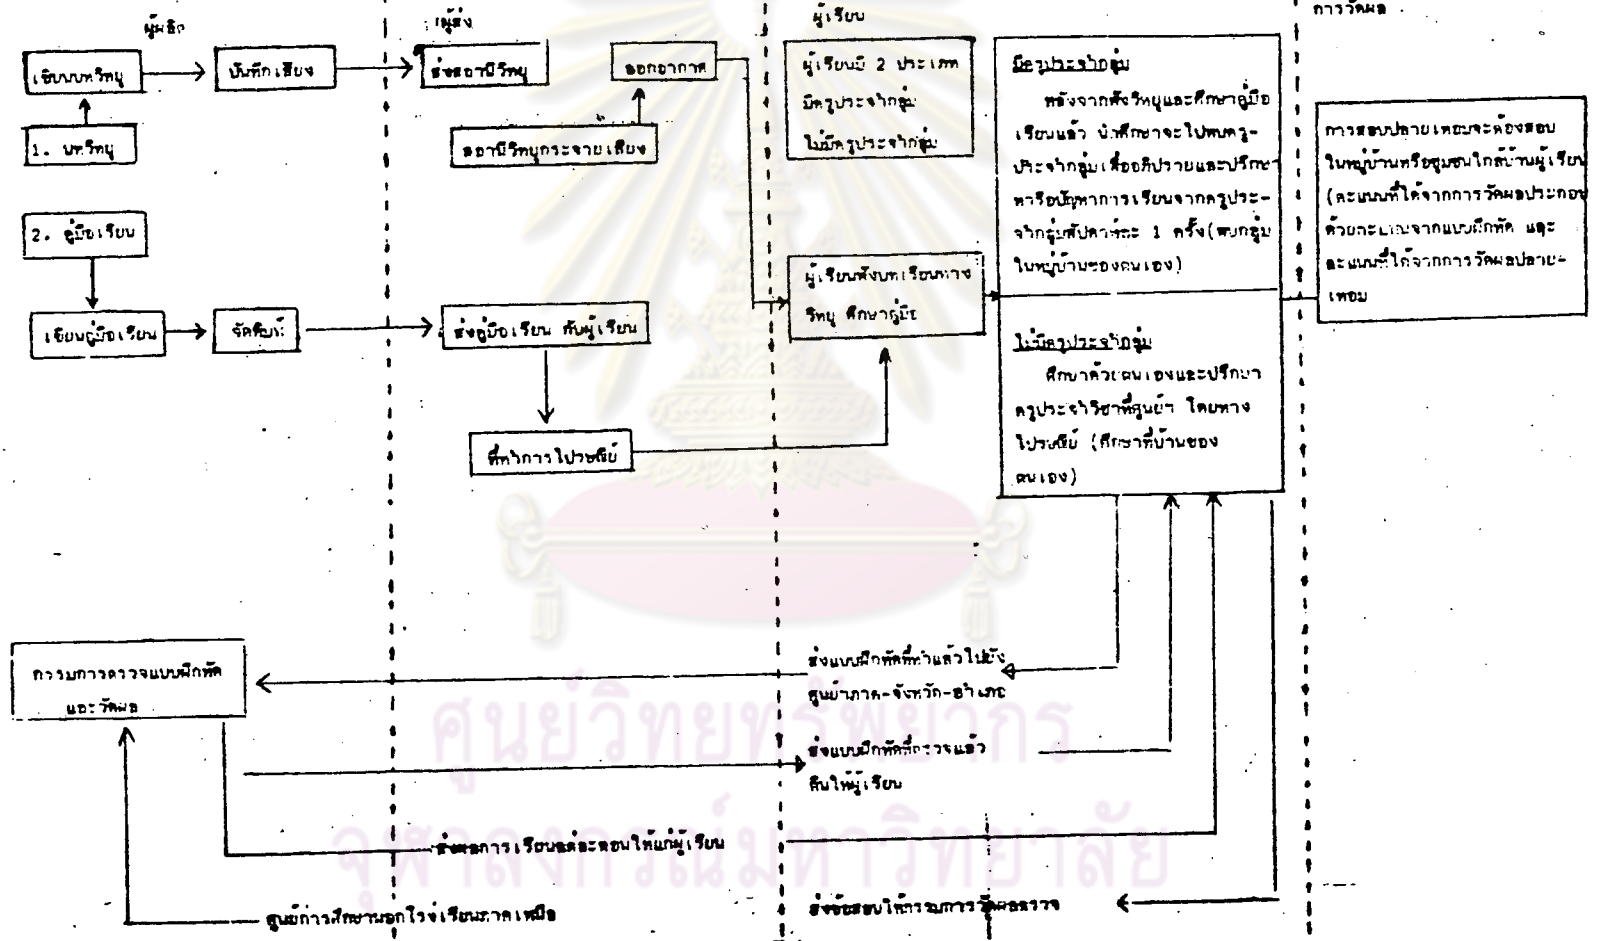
ผู้ผลิต

ผู้ส่ง

ผู้เรียน

การวัดผล

เขียนบทวิทยุ

บันทึกเสียง

ส่งสถานีวิทยุ

ออกอากาศ

1. บทวิทยุ

สถานีวิทยุกระจายเสียง

ผู้เรียนมี 2 ประเภท มีครูประจำกลุ่ม ไม่มีครูประจำกลุ่ม

มีครูประจำกลุ่ม

หลังจากฟังวิทยุและศึกษาคู่มือเรียนแล้ว นำศึกษาจะไปพบครูประจำกลุ่มเพื่ออภิปรายและปรึกษาหารือปัญหาการเรียนจากครูประจำกลุ่มสัปดาห์ละ 1 ครั้ง(พบกลุ่มในหมู่บ้านของตนเอง)

การสอบปลายภาคจะต้องสอบในหมู่บ้านหรือชุมชนใกล้บ้านผู้เรียน (คะแนนที่ได้จากการวัดผลประกอบด้วยคะแนนจากแบบฝึกหัด และคะแนนที่ได้จากการวัดผลปลายภาค)

2. คู่มือเรียน

ผู้เรียนฟังบทเรียนทางวิทยุ ศึกษาคู่มือ

เขียนคู่มือเรียน

จัดพิมพ์

ส่งคู่มือเรียน กับผู้เรียน

ไม่มีครูประจำกลุ่ม

ศึกษาด้วยตนเองและปรึกษาครูประจำวิชาที่ศูนย์ฯ โดยทางไปรษณีย์ (ศึกษาที่บ้านของตนเอง)

ที่ทำการไปรษณีย์

ส่งแบบฝึกหัดที่ทำแล้วไปยังศูนย์ฯภาค-จังหวัด-อำเภอ

กรรมการตรวจแบบฝึกหัดและวัดผล

ส่งแบบฝึกหัดที่ตรวจแล้วคืนให้ผู้เรียน

ส่งผลการเรียนแต่ละตอนให้แก่ผู้เรียน

ศูนย์การศึกษานอกโรงเรียนภาคเหนือ

ส่งข้อสอบให้กรรมการวัดผลตรวจ